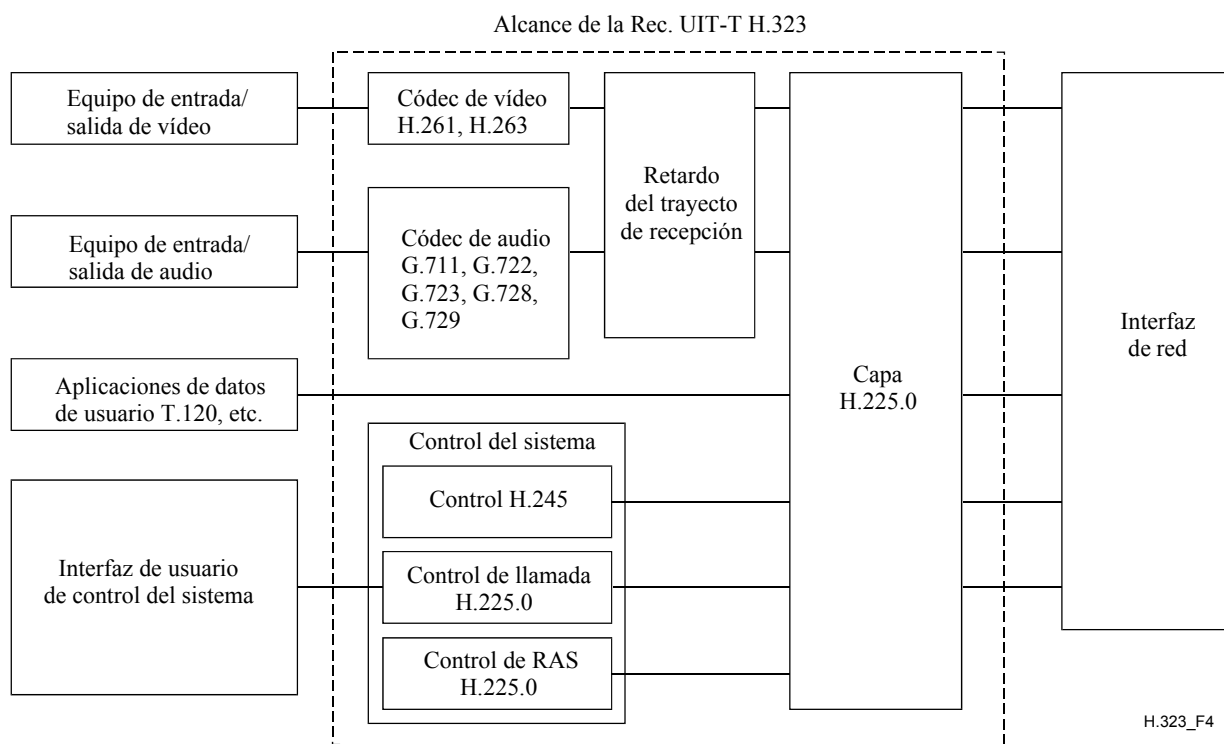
Alcance de la Rec. UIT-T H.323

Equipo de entrada/ salida de vídeo

Códec de vídeo H.261, H.263

Retardo del trayecto de recepción

Equipo de entrada/ salida de audio

Códec de audio G.711, G.722, G.723, G.728, G.729

Aplicaciones de datos de usuario T.120, etc.

Capa H.225.0

Interfaz de red

Control del sistema

Control H.245

Interfaz de usuario de control del sistema

Control de llamada H.225.0

Control de RAS H.225.0

H.323_F4